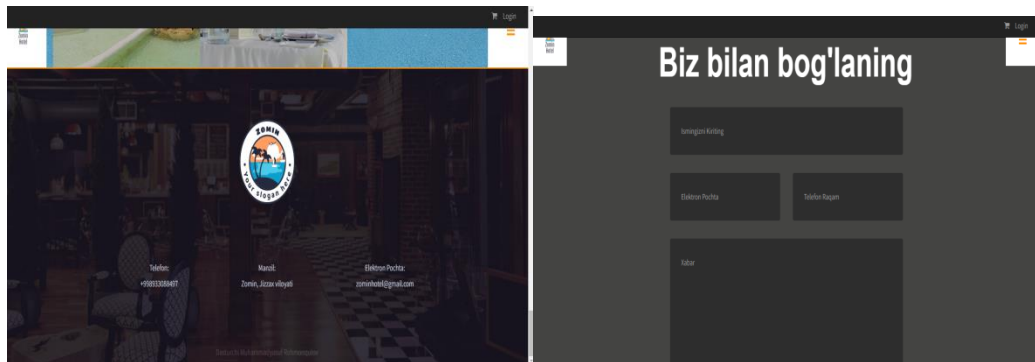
Login

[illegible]

ZOMIN
Your slogan here

Telefon:
+998933088497

Manzil:
Zomin, Jizzax viloyati

Elektron Pochta:
zominhotel@gmail.com

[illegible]

Login

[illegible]

Biz bilan bog'laning

Ismingizni Kiriting

Elektron Pochta

Telefon Raqam

Xabar